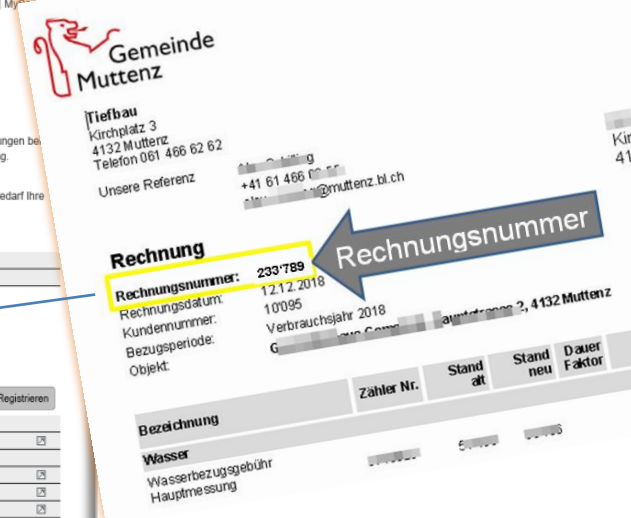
Gemeinde
Muttenz

Tiefbau
Kirchplatz 3
4132 Muttenz
Telefon 061 466 62 62

Unsere Referenz
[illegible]
+41 61 466 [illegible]
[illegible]@muttenz.bl.ch

Kir
41

Rechnung

Rechnungsnummer

Rechnungsnummer: 233'789
Rechnungsdatum: 12.12.2018
Kundennummer: 10'095
Bezugsperiode: Verbrauchsjahr 2018
Objekt: G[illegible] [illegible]strasse 2, 4132 Muttenz

| Bezeichnung | Zähler Nr. | Stand alt | Stand neu | Dauer Faktor |
|---|---|---|---|---|
| Wasser | | | | |
| Wasserbezugsgebühr Hauptmessung | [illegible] | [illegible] | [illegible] | |

ungen be
g.
edarf Ihre

Registrieren